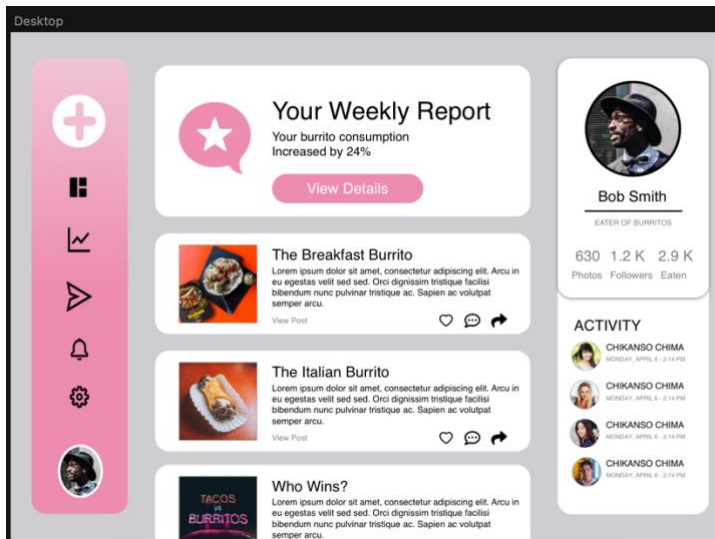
Desktop

Your Weekly Report

Your burrito consumption Increased by 24%

View Details

Bob Smith

EATER OF BURRITOS

| 630 | 1.2 K | 2.9 K |
|---|---|---|
| Photos | Followers | Eaten |

The Breakfast Burrito

Lorem ipsum dolor sit amet, consectetur adipiscing elit. Arcu in eu egestas velit sed sed. Orci dignissim tristique facilisi bibendum nunc pulvinar tristique ac. Sapien ac volutpat semper arcu.

View Post

The Italian Burrito

Lorem ipsum dolor sit amet, consectetur adipiscing elit. Arcu in eu egestas velit sed sed. Orci dignissim tristique facilisi bibendum nunc pulvinar tristique ac. Sapien ac volutpat semper arcu.

View Post

Who Wins?

Lorem ipsum dolor sit amet, consectetur adipiscing elit. Arcu in eu egestas velit sed sed. Orci dignissim tristique facilisi bibendum nunc pulvinar tristique ac. Sapien ac volutpat semper arcu.

TACOS vs BURRITOS

ACTIVITY

CHIKANSO CHIMA
MONDAY, APRIL 6 - 2:14 PM

CHIKANSO CHIMA
MONDAY, APRIL 6 - 2:14 PM

CHIKANSO CHIMA
MONDAY, APRIL 6 - 2:14 PM

CHIKANSO CHIMA
MONDAY, APRIL 6 - 2:14 PM